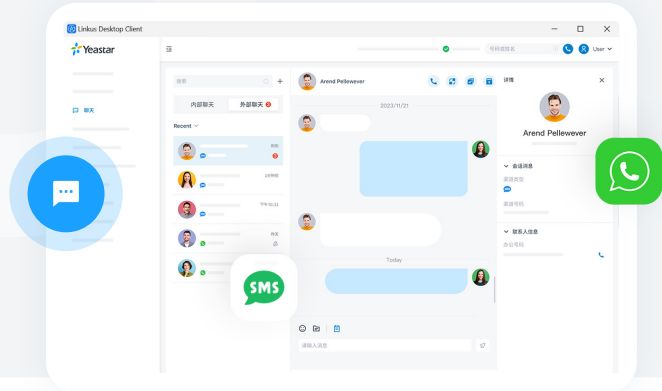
Linkus Desktop Client

Yeastar

聊天

搜索

内部聊天

外部聊天 2

Recent

昨天

3

上午 9:32

下午 01:31

昨天

Arend Pellewever

2023/11/21

Today

请输入消息

号码或姓名

User

详情

Arend Pellewever

会话消息

渠道类型

渠道号码

联系人信息

办公号码

SMS